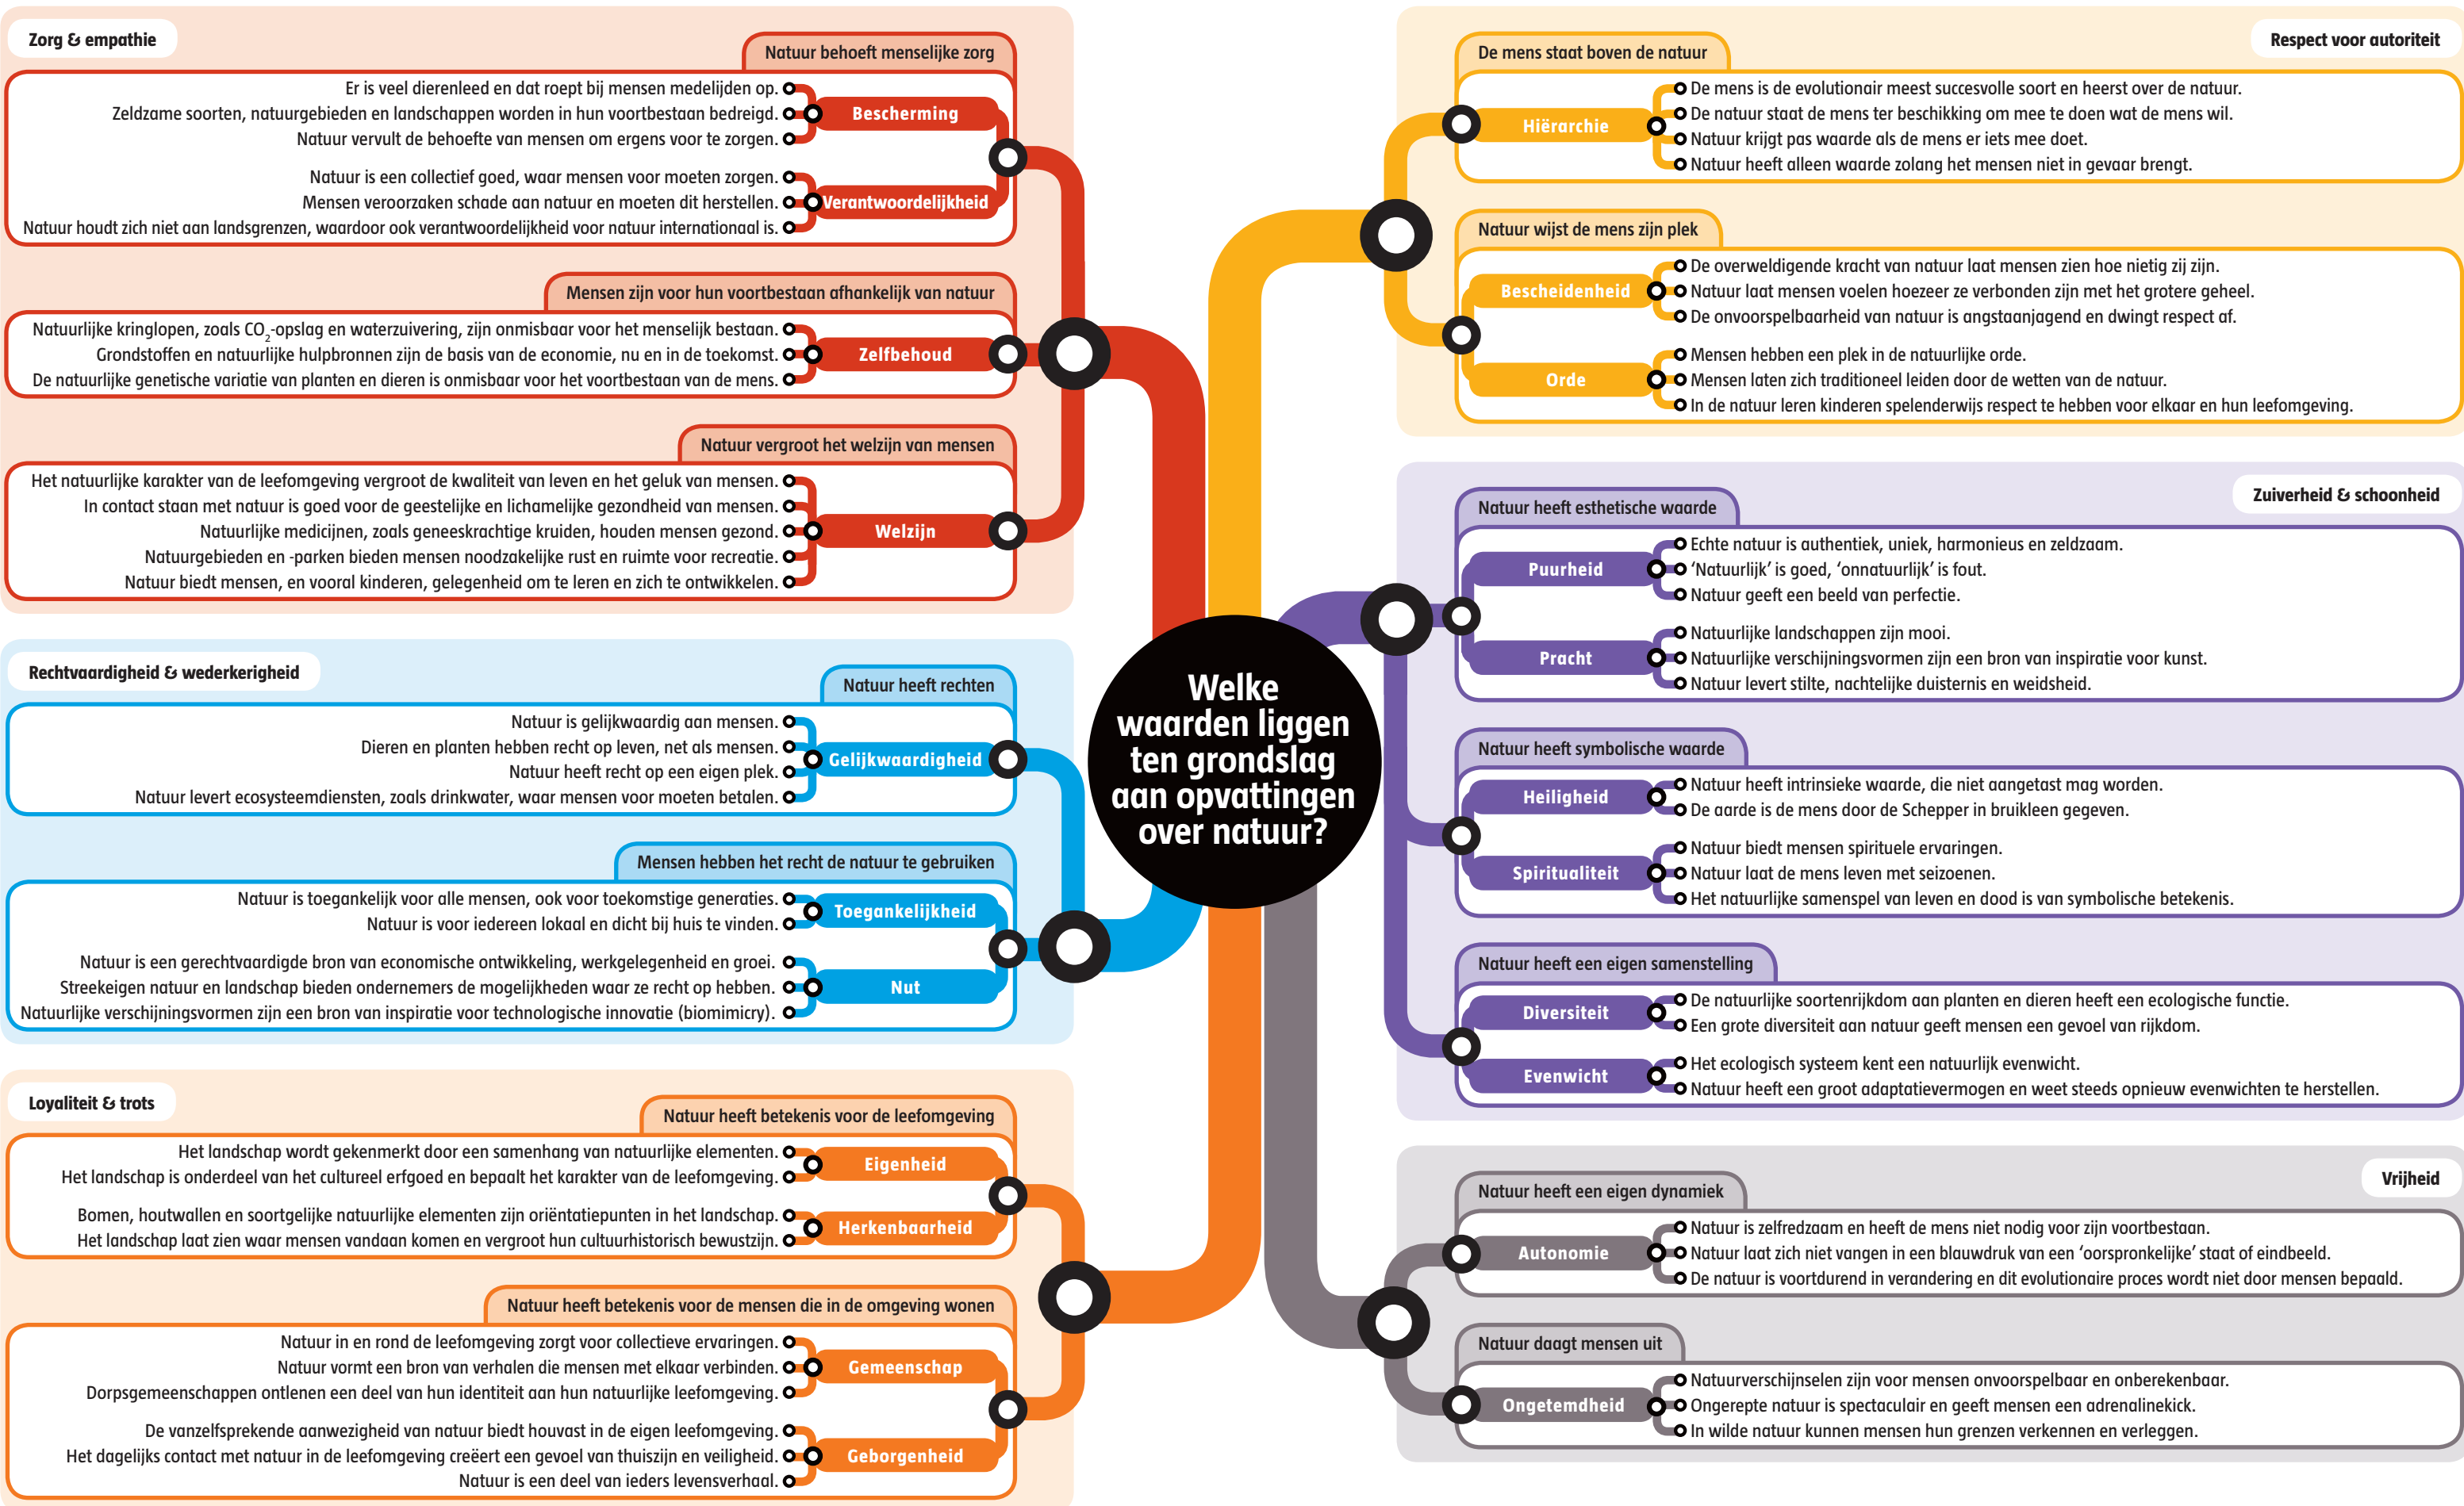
Welke waarden liggen ten grondslag aan opvattingen over natuur?

Zorg & empathie

Natuur behoeft menselijke zorg

Er is veel dierenleed en dat roept bij mensen medelijden op.
Zeldzame soorten, natuurgebieden en landschappen worden in hun voortbestaan bedreigd.
Natuur vervult de behoefte van mensen om ergens voor te zorgen.

Bescherming

Natuur is een collectief goed, waar mensen voor moeten zorgen.
Mensen veroorzaken schade aan natuur en moeten dit herstellen.
Natuur houdt zich niet aan landsgrenzen, waardoor ook verantwoordelijkheid voor natuur internationaal is.

Verantwoordelijkheid

Mensen zijn voor hun voortbestaan afhankelijk van natuur

Natuurlijke kringlopen, zoals $CO_2$-opslag en waterzuivering, zijn onmisbaar voor het menselijk bestaan.
Grondstoffen en natuurlijke hulpbronnen zijn de basis van de economie, nu en in de toekomst.
De natuurlijke genetische variatie van planten en dieren is onmisbaar voor het voortbestaan van de mens.

Zelfbehoud

Natuur vergroot het welzijn van mensen

Het natuurlijke karakter van de leefomgeving vergroot de kwaliteit van leven en het geluk van mensen.
In contact staan met natuur is goed voor de geestelijke en lichamelijke gezondheid van mensen.
Natuurlijke medicijnen, zoals geneeskrachtige kruiden, houden mensen gezond.
Natuurgebieden en -parken bieden mensen noodzakelijke rust en ruimte voor recreatie.
Natuur biedt mensen, en vooral kinderen, gelegenheid om te leren en zich te ontwikkelen.

Welzijn

Rechtvaardigheid & wederkerigheid

Natuur heeft rechten

Natuur is gelijkwaardig aan mensen.
Dieren en planten hebben recht op leven, net als mensen.
Natuur heeft recht op een eigen plek.
Natuur levert ecosysteemdiensten, zoals drinkwater, waar mensen voor moeten betalen.

Gelijkwaardigheid

Mensen hebben het recht de natuur te gebruiken

Natuur is toegankelijk voor alle mensen, ook voor toekomstige generaties.
Natuur is voor iedereen lokaal en dicht bij huis te vinden.

Toegankelijkheid

Natuur is een gerechtvaardigde bron van economische ontwikkeling, werkgelegenheid en groei.
Streekeigen natuur en landschap bieden ondernemers de mogelijkheden waar ze recht op hebben.
Natuurlijke verschijningsvormen zijn een bron van inspiratie voor technologische innovatie (biomimicry).

Nut

Loyaliteit & trots

Natuur heeft betekenis voor de leefomgeving

Het landschap wordt gekenmerkt door een samenhang van natuurlijke elementen.
Het landschap is onderdeel van het cultureel erfgoed en bepaalt het karakter van de leefomgeving.

Eigenheid

Bomen, houtwallen en soortgelijke natuurlijke elementen zijn oriëntatiepunten in het landschap.
Het landschap laat zien waar mensen vandaan komen en vergroot hun cultuurhistorisch bewustzijn.

Herkenbaarheid

Natuur heeft betekenis voor de mensen die in de omgeving wonen

Natuur in en rond de leefomgeving zorgt voor collectieve ervaringen.
Natuur vormt een bron van verhalen die mensen met elkaar verbinden.
Dorpsgemeenschappen ontlenen een deel van hun identiteit aan hun natuurlijke leefomgeving.

Gemeenschap

De vanzelfsprekende aanwezigheid van natuur biedt houvast in de eigen leefomgeving.
Het dagelijks contact met natuur in de leefomgeving creëert een gevoel van thuiszijn en veiligheid.
Natuur is een deel van ieders levensverhaal.

Geborgenheid

Respect voor autoriteit

De mens staat boven de natuur

Hiërarchie

De mens is de evolutionair meest succesvolle soort en heerst over de natuur.
De natuur staat de mens ter beschikking om mee te doen wat de mens wil.
Natuur krijgt pas waarde als de mens er iets mee doet.
Natuur heeft alleen waarde zolang het mensen niet in gevaar brengt.

Natuur wijst de mens zijn plek

Bescheidenheid

De overweldigende kracht van natuur laat mensen zien hoe nietig zij zijn.
Natuur laat mensen voelen hoezeer ze verbonden zijn met het grotere geheel.
De onvoorspelbaarheid van natuur is angstaanjagend en dwingt respect af.

Orde

Mensen hebben een plek in de natuurlijke orde.
Mensen laten zich traditioneel leiden door de wetten van de natuur.
In de natuur leren kinderen spelenderwijs respect te hebben voor elkaar en hun leefomgeving.

Zuiverheid & schoonheid

Natuur heeft esthetische waarde

Puurheid

Echte natuur is authentiek, uniek, harmonieus en zeldzaam.
'Natuurlijk' is goed, 'onnatuurlijk' is fout.
Natuur geeft een beeld van perfectie.

Pracht

Natuurlijke landschappen zijn mooi.
Natuurlijke verschijningsvormen zijn een bron van inspiratie voor kunst.
Natuur levert stilte, nachtelijke duisternis en weidsheid.

Natuur heeft symbolische waarde

Heiligheid

Natuur heeft intrinsieke waarde, die niet aangetast mag worden.
De aarde is de mens door de Schepper in bruikleen gegeven.

Spiritualiteit

Natuur biedt mensen spirituele ervaringen.
Natuur laat de mens leven met seizoenen.
Het natuurlijke samenspel van leven en dood is van symbolische betekenis.

Natuur heeft een eigen samenstelling

Diversiteit

De natuurlijke soortenrijkdom aan planten en dieren heeft een ecologische functie.
Een grote diversiteit aan natuur geeft mensen een gevoel van rijkdom.

Evenwicht

Het ecologisch systeem kent een natuurlijk evenwicht.
Natuur heeft een groot adaptatievermogen en weet steeds opnieuw evenwichten te herstellen.

Vrijheid

Natuur heeft een eigen dynamiek

Autonomie

Natuur is zelfredzaam en heeft de mens niet nodig voor zijn voortbestaan.
Natuur laat zich niet vangen in een blauwdruk van een 'oorspronkelijke' staat of eindbeeld.
De natuur is voortdurend in verandering en dit evolutionaire proces wordt niet door mensen bepaald.

Natuur daagt mensen uit

Ongetemdheid

Natuurverschijnselen zijn voor mensen onvoorspelbaar en onberekenbaar.
Ongerepte natuur is spectaculair en geeft mensen een adrenalinekick.
In wilde natuur kunnen mensen hun grenzen verkennen en verleggen.